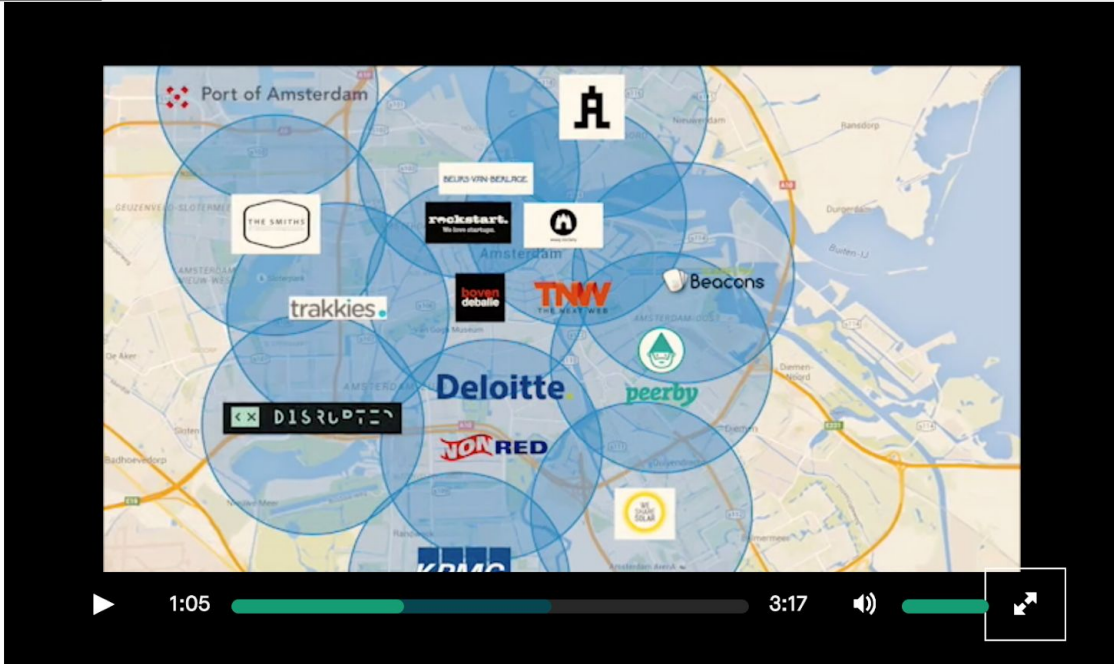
Port of Amsterdam

BEURS VAN BERLAGE

THE SMITHS

rockstart. We love startups.

Amsterdam

trakkies.

boven deballie

TNW THE NEXT WEB

Beacons

Deloitte.

peerby

DISRUPTED

NONRED

WE SHARE SOLAR

KPMG

Ransdorp

Durgerdam

Buiten-IJ

Diemen-Noord

Badhoevedorp

Sloten

De Aker

Diemen

1:05

3:17